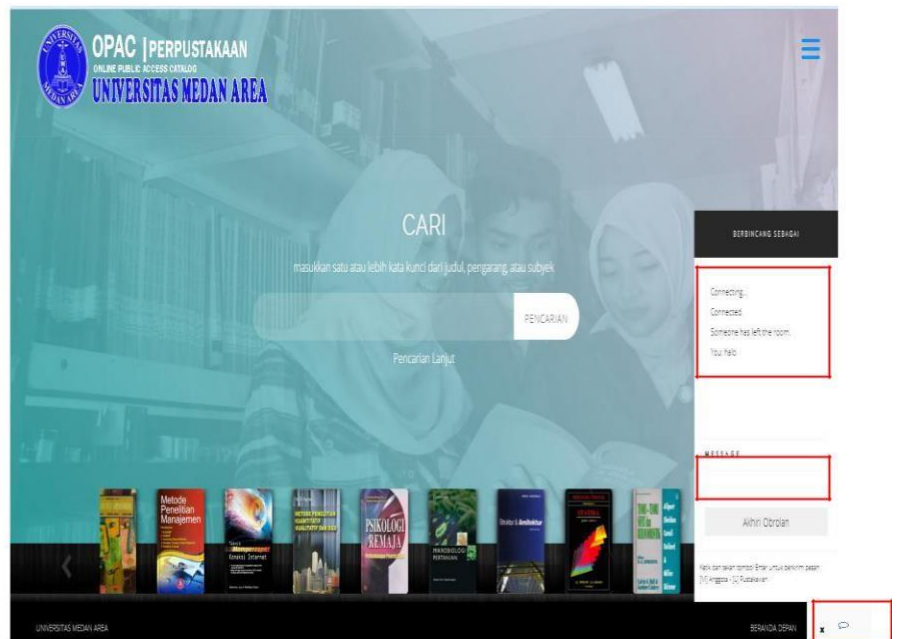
OPAC | PERPUSTAKAAN
ONLINE PUBLIC ACCESS CATALOG
UNIVERSITAS MEDAN AREA

CARI

masukkan satu atau lebih kata kunci dari judul, pengarang, atau subyek

PENCARIAN

Pencarian Lanjut

BERBINCANG SEBAGAI

Connecting...
Connected.
Someone has left the room.
You: halo

MESSAGE

Akhiri Obrolan

Ketik dan tekan tombol Enter untuk berkirim pesan
[M] Anggota - [L] Pustakawan

Metode Penelitian Manajemen

PSIKOLOGI REMAJA

UNIVERSITAS MEDAN AREA

BERANDA DEPAN

x